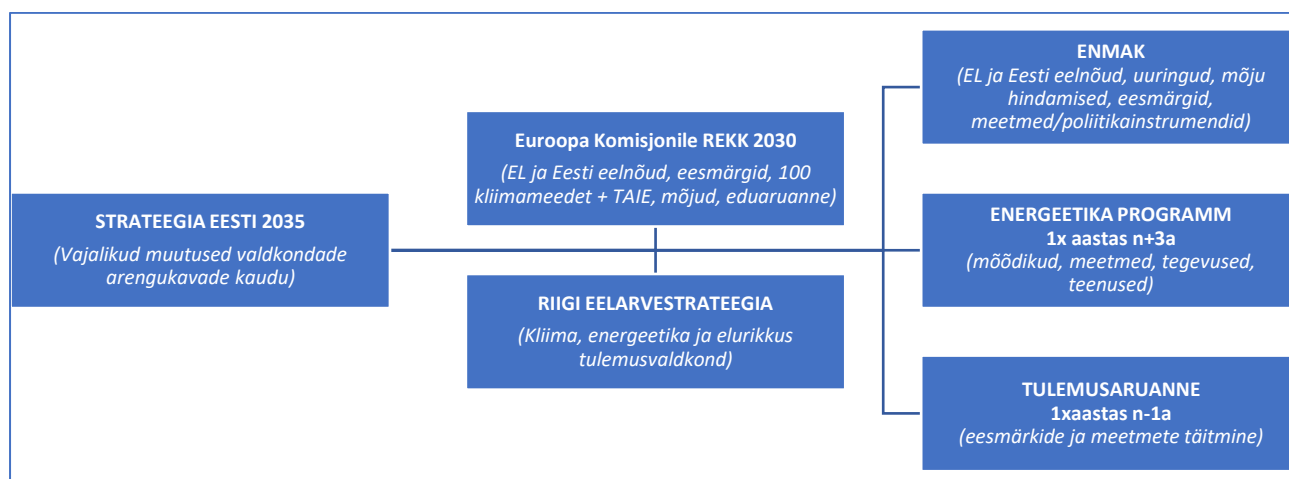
STRATEEGIA EESTI 2035
(Vajalikud muutused valdkondade arengukavade kaudu)

Euroopa Komisjonile REKK 2030
(EL ja Eesti eelnõud, eesmärgid, 100 kliimameedet + TAIE, mõjud, eduaruanne)

RIIGI EELARVESTRATEEGIA
(Kliima, energeetika ja elurikkus tulemusvaldkond)

ENMAK
(EL ja Eesti eelnõud, uuringud, mõju hindamised, eesmärgid, meetmed/poliitikainstrumendid)

ENERGEETIKA PROGRAMM
1x aastas n+3a
(mõõdikud, meetmed, tegevused, teenused)

TULEMUSARUANNE
1xaastas n-1a
(eesmärkide ja meetmete täitmine)